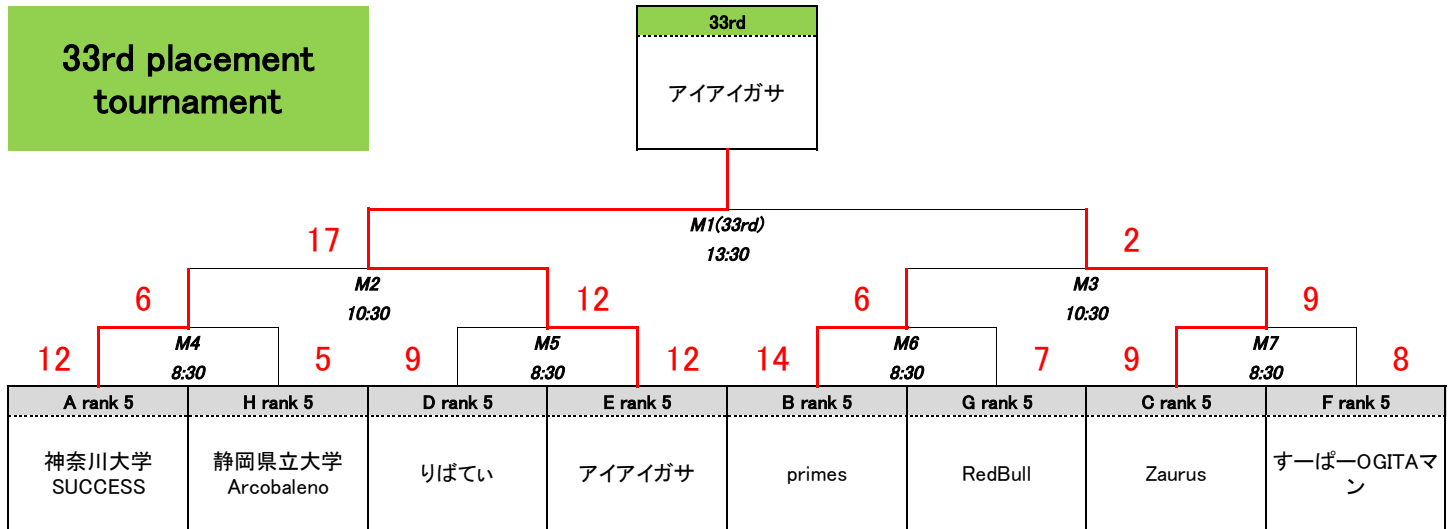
33rd placement tournament

33rd

アイアイガサ

M1(33rd)
13:30

17

2

M2
10:30

M3
10:30

6

12

6

9

M4
8:30

M5
8:30

M6
8:30

M7
8:30

12

5

9

12

14

7

9

8

| A rank 5 | H rank 5 | D rank 5 | E rank 5 | B rank 5 | G rank 5 | C rank 5 | F rank 5 |
|---|---|---|---|---|---|---|---|
| 神奈川大学 SUCCESS | 静岡県立大学 Arcobaleno | りばてぃ | アイアイガサ | primes | RedBull | Zaurus | すーぱーOGITAマン |